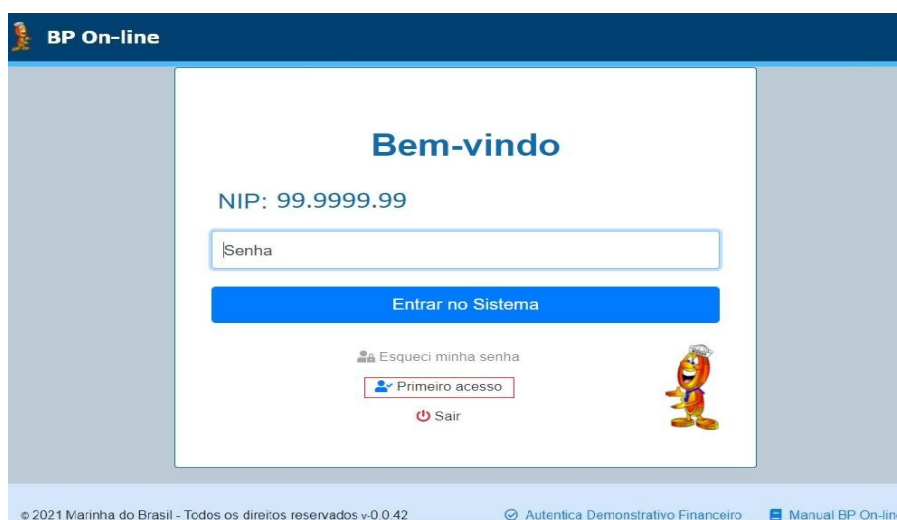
BP On-line

Bem-vindo

NIP: 99.9999.99

Senha

Entrar no Sistema

Esqueci minha senha

Primeiro acesso

Sair

© 2021 Marinha do Brasil - Todos os direitos reservados v-0.0.42

Autentica Demonstrativo Financeiro

Manual BP On-lin